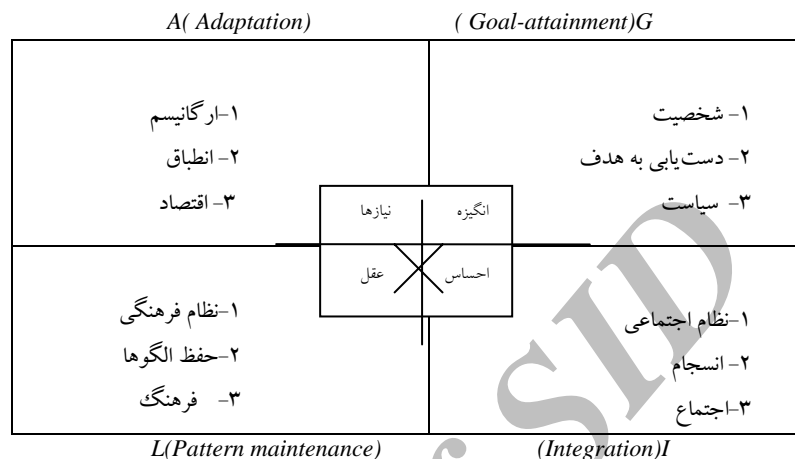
A( Adaptation) ( Goal-attainment)G

۱-ارگانیسم
۲- انطباق
۳- اقتصاد

۱- شخصیت
۲- دست‌یابی به هدف
۳- سیاست

نیازها انگیزه
عقل احساس

۱-نظام فرهنگی
۲-حفظ الگوها
۳- فرهنگ

۱-نظام اجتماعی
۲- انسجام
۳-اجتماع

L(Pattern maintenance) (Integration)I

SID